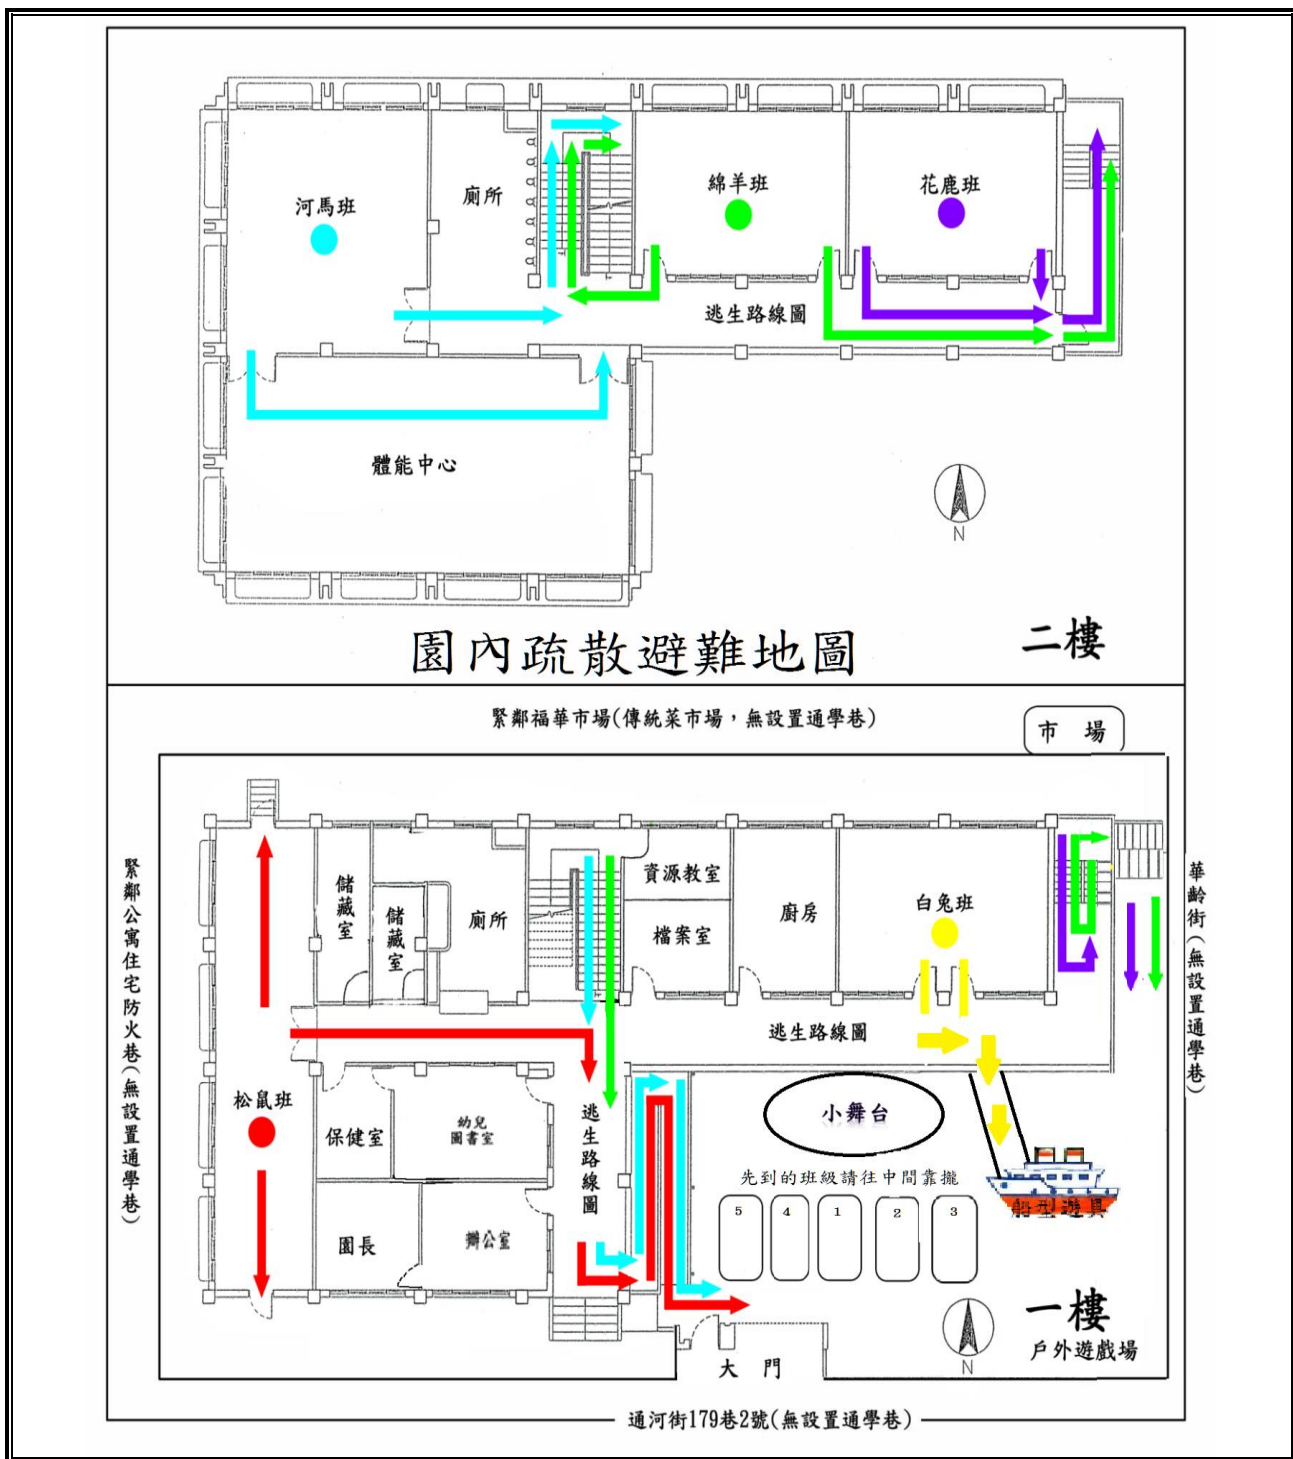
河馬班

廁所

綿羊班

花鹿班

逃生路線圖

體能中心

N

園內疏散避難地圖

二樓

緊鄰福華市場(傳統菜市場，無設置通學巷)

市 場

緊鄰公寓住宅防火巷(無設置通學巷)

儲藏室

儲藏室

廁所

資源教室

檔案室

廚房

白兔班

華齡街(無設置通學巷)

逃生路線圖

松鼠班

保健室

幼兒圖書室

逃生路線圖

小舞台

先到的班級請往中間靠攏

船型遊具

5 4 1 2 3

園長

辦公室

N

一樓

戶外遊戲場

大 門

通河街179巷2號(無設置通學巷)